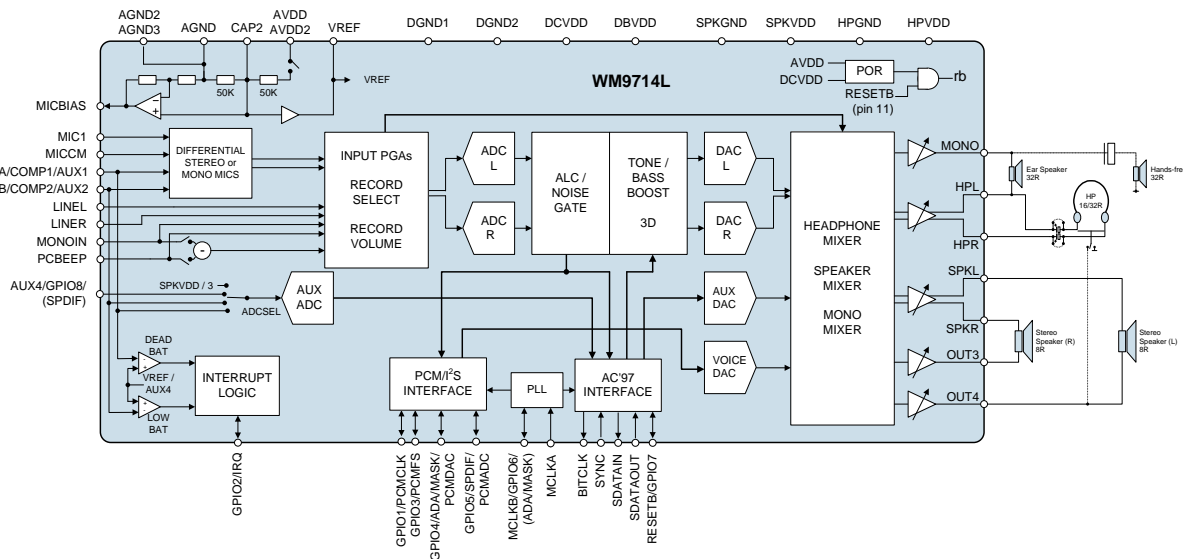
AGND2
AGND3
AGND
CAP2
AVDD
AVDD2
VREF
DGND1
DGND2
DCVDD
DBVDD
SPKGND
SPKVDD
HPGND
HPVDD

WM9714L

VREF
50K
50K
AVDD
DCVDD
POR
RESETB
(pin 11)
rb

MICBIAS
MIC1
MICCM
A/COMP1/AUX1
B/COMP2/AUX2
LINEL
LINER
MONOIN
PCBEEP
AUX4/GPIO8/
(SPDIF)

DIFFERENTIAL STEREO or MONO MICS

INPUT PGAs
RECORD SELECT
RECORD VOLUME

ADC L
ADC R

ALC / NOISE GATE

TONE / BASS BOOST
3D

DAC L
DAC R

HEADPHONE MIXER
SPEAKER MIXER
MONO MIXER

MONO
HPL
HPR
SPKL
SPKR
OUT3
OUT4

Ear Speaker 32R
Hands-fre 32R
HP 16/32R
Stereo Speaker (R) 8R
Stereo Speaker (L) 8R

SPKVDD / 3
ADCSEL
AUX ADC
AUX DAC
VOICE DAC

DEAD BAT
VREF / AUX4
LOW BAT
INTERRUPT LOGIC

PCM/I$^2$S INTERFACE
PLL
AC'97 INTERFACE

GPIO2/IRQ
GPIO1/PCMCLK
GPIO3/PCMFS
GPIO4/ADA/MASK/ PCMDAC
GPIO5/SPDIF/ PCMADC
MCLKB/GPIO6/ (ADA/MASK)
MCLKA
BITCLK
SYNC
SDATAIN
SDATAOUT
RESETB/GPIO7